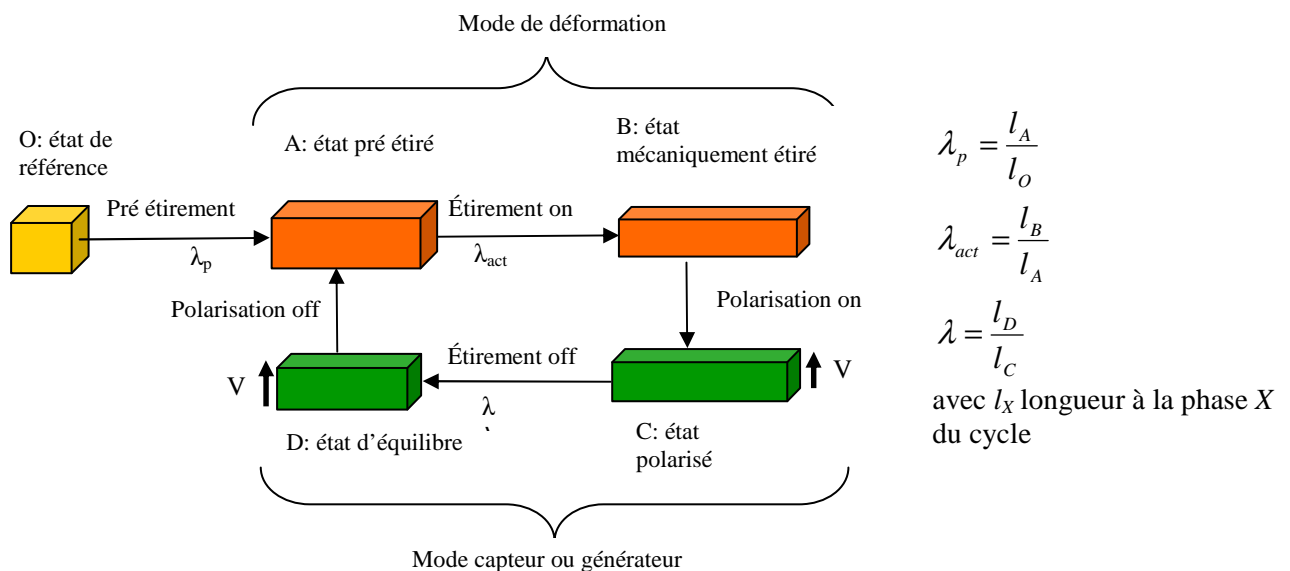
Mode de déformation

O: état de référence

A: état pré étiré

B: état mécaniquement étiré

Pré étirement

$\lambda_p$

Étirement on

$\lambda_{act}$

Polarisation off

Polarisation on

Étirement off

V

V

λ

D: état d'équilibre

C: état polarisé

Mode capteur ou générateur

$\lambda_p = \frac{l_A}{l_O}$

$\lambda_{act} = \frac{l_B}{l_A}$

$\lambda = \frac{l_D}{l_C}$

avec $l_X$ longueur à la phase $X$ du cycle